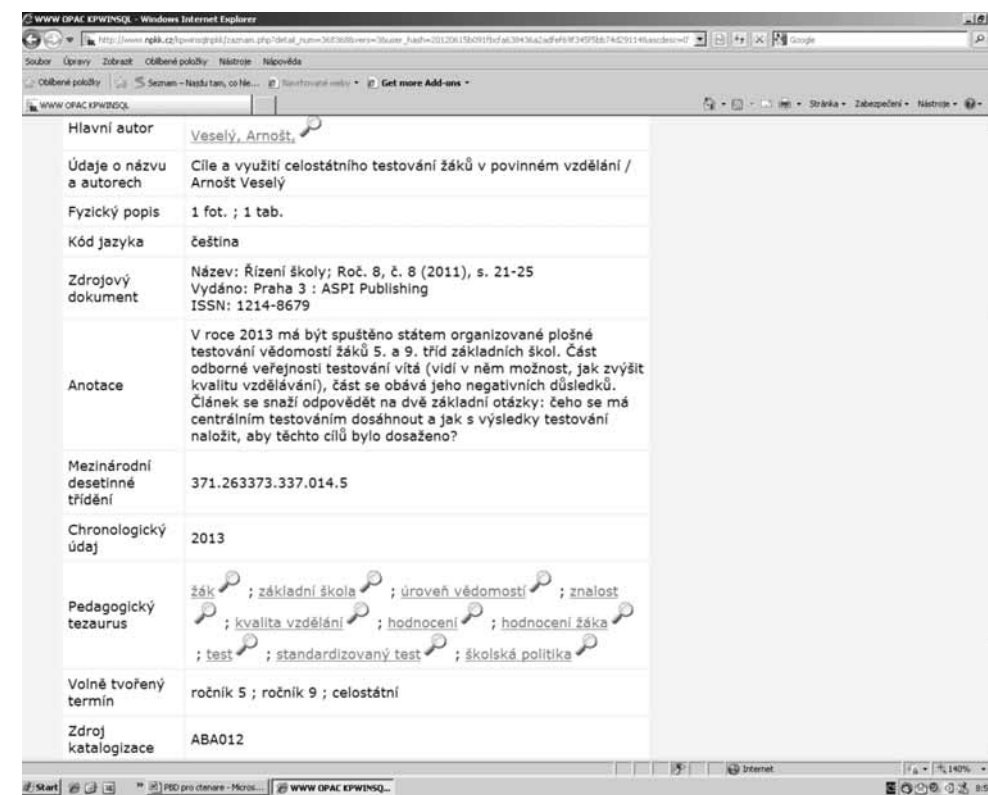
WWW OPAC KPWINSQL - Windows Internet Explorer

http://www.npkk.cz/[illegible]

Soubor Úpravy Zobrazit Oblíbené položky Nástroje Nápověda

Oblíbené položky Seznam – Najdu tam, co hle... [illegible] Get more Add-ons

WWW OPAC KPWINSQL

Stránka Zabezpečení Nástroje

| | |
|---|---|
| Hlavní autor | Veselý, Arnošt, |
| Údaje o názvu a autorech | Cíle a využití celostátního testování žáků v povinném vzdělání / Arnošt Veselý |
| Fyzický popis | 1 fot. ; 1 tab. |
| Kód jazyka | čeština |
| Zdrojový dokument | Název: Řízení školy; Roč. 8, č. 8 (2011), s. 21-25 Vydáno: Praha 3 : ASPI Publishing ISSN: 1214-8679 |
| Anotace | V roce 2013 má být spuštěno státem organizované plošné testování vědomostí žáků 5. a 9. tříd základních škol. Část odborné veřejnosti testování vítá (vidí v něm možnost, jak zvýšit kvalitu vzdělávání), část se obává jeho negativních důsledků. Článek se snaží odpovědět na dvě základní otázky: čeho se má centrálním testováním dosáhnout a jak s výsledky testování naložit, aby těchto cílů bylo dosaženo? |
| Mezinárodní desetinné třídění | 371.263373.337.014.5 |
| Chronologický údaj | 2013 |
| Pedagogický tezaurus | žák ; základní škola ; úroveň vědomostí ; znalost ; kvalita vzdělání ; hodnocení ; hodnocení žáka ; test ; standardizovaný test ; školská politika |
| Volně tvořený termín | ročník 5 ; ročník 9 ; celostátní |
| Zdroj katalogizace | ABA012 |

Internet 140%

Start PBD pro ctenare - Micros... WWW OPAC KPWINSQ...